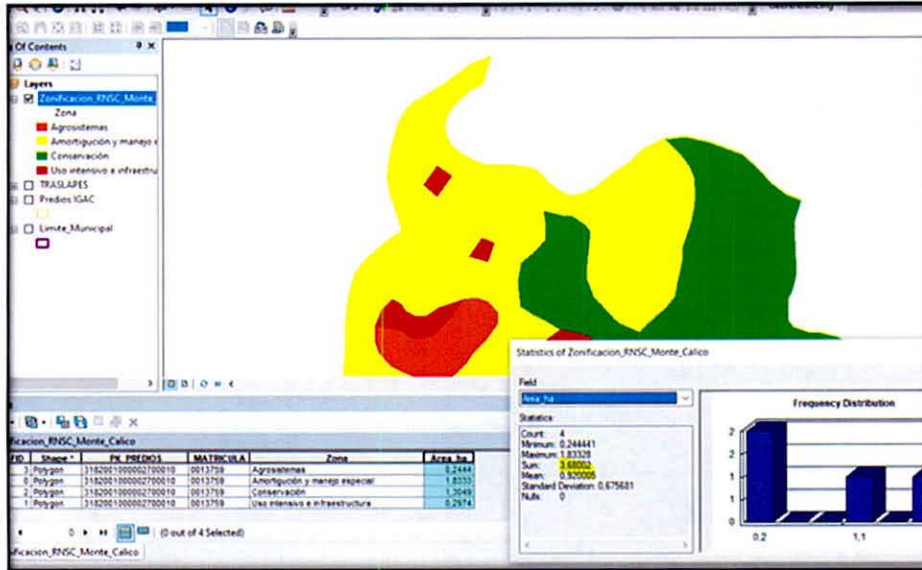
Of Contents

Layers

Zonificacion_RNSC_Monte_

Zona

Agrosistemas

Amortiguación y manejo e

Conservación

Uso intensivo e infraestru

TRASLAPES

Predios IGAC

Limite_Municipal

icacion_RNSC_Monte_Calico

| FID | Shape * | PK_PREDIOS | MATRICULA | Zona | Area_ha |
|---|---|---|---|---|---|
| 3 | Polygon | 318200100000270010 | 0013759 | Agrosistemas | 0,2444 |
| 0 | Polygon | 318200100000270010 | 0013759 | Amortigución y manejo especial | 1,8333 |
| 2 | Polygon | 318200100000270010 | 0013759 | Conservación | 1,3049 |
| 1 | Polygon | 318200100000270010 | 0013759 | Uso intensivo e infraestructura | 0,2974 |

0 (0 out of 4 Selected)

ficacion_RNSC_Monte_Calico

Statistics of Zonificacion_RNSC_Monte_Calico

Field

Area_ha

Statistics

Count: 4
Minimum: 0,244441
Maximum: 1,83328
Sum: 3,68002
Mean: 0,920005
Standard Deviation: 0,675681
Nulls: 0

Frequency Distribution

2
2
1
1
0
0.2
1,1